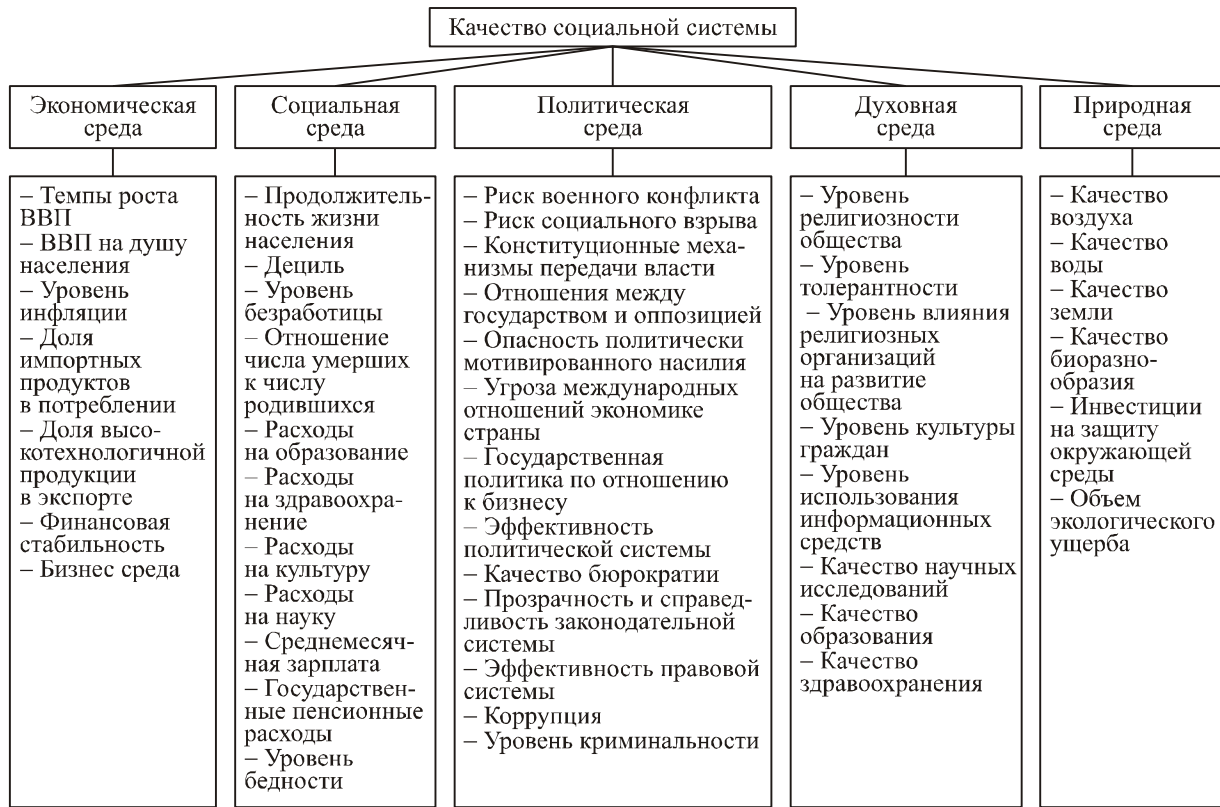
Качество социальной системы

Экономическая среда

– Темпы роста ВВП
– ВВП на душу населения
– Уровень инфляции
– Доля импортных продуктов в потреблении
– Доля высокотехнологичной продукции в экспорте
– Финансовая стабильность
– Бизнес среда

Социальная среда

– Продолжительность жизни населения
– Дециль
– Уровень безработицы
– Отношение числа умерших к числу родившихся
– Расходы на образование
– Расходы на здравоохранение
– Расходы на культуру
– Расходы на науку
– Среднемесячная зарплата
– Государственные пенсионные расходы
– Уровень бедности

Политическая среда

– Риск военного конфликта
– Риск социального взрыва
– Конституционные механизмы передачи власти
– Отношения между государством и оппозицией
– Опасность политически мотивированного насилия
– Угроза международных отношений экономике страны
– Государственная политика по отношению к бизнесу
– Эффективность политической системы
– Качество бюрократии
– Прозрачность и справедливость законодательной системы
– Эффективность правовой системы
– Коррупция
– Уровень криминальности

Духовная среда

– Уровень религиозности общества
– Уровень толерантности
– Уровень влияния религиозных организаций на развитие общества
– Уровень культуры граждан
– Уровень использования информационных средств
– Качество научных исследований
– Качество образования
– Качество здравоохранения

Природная среда

– Качество воздуха
– Качество воды
– Качество земли
– Качество биоразнообразия
– Инвестиции на защиту окружающей среды
– Объем экологического ущерба